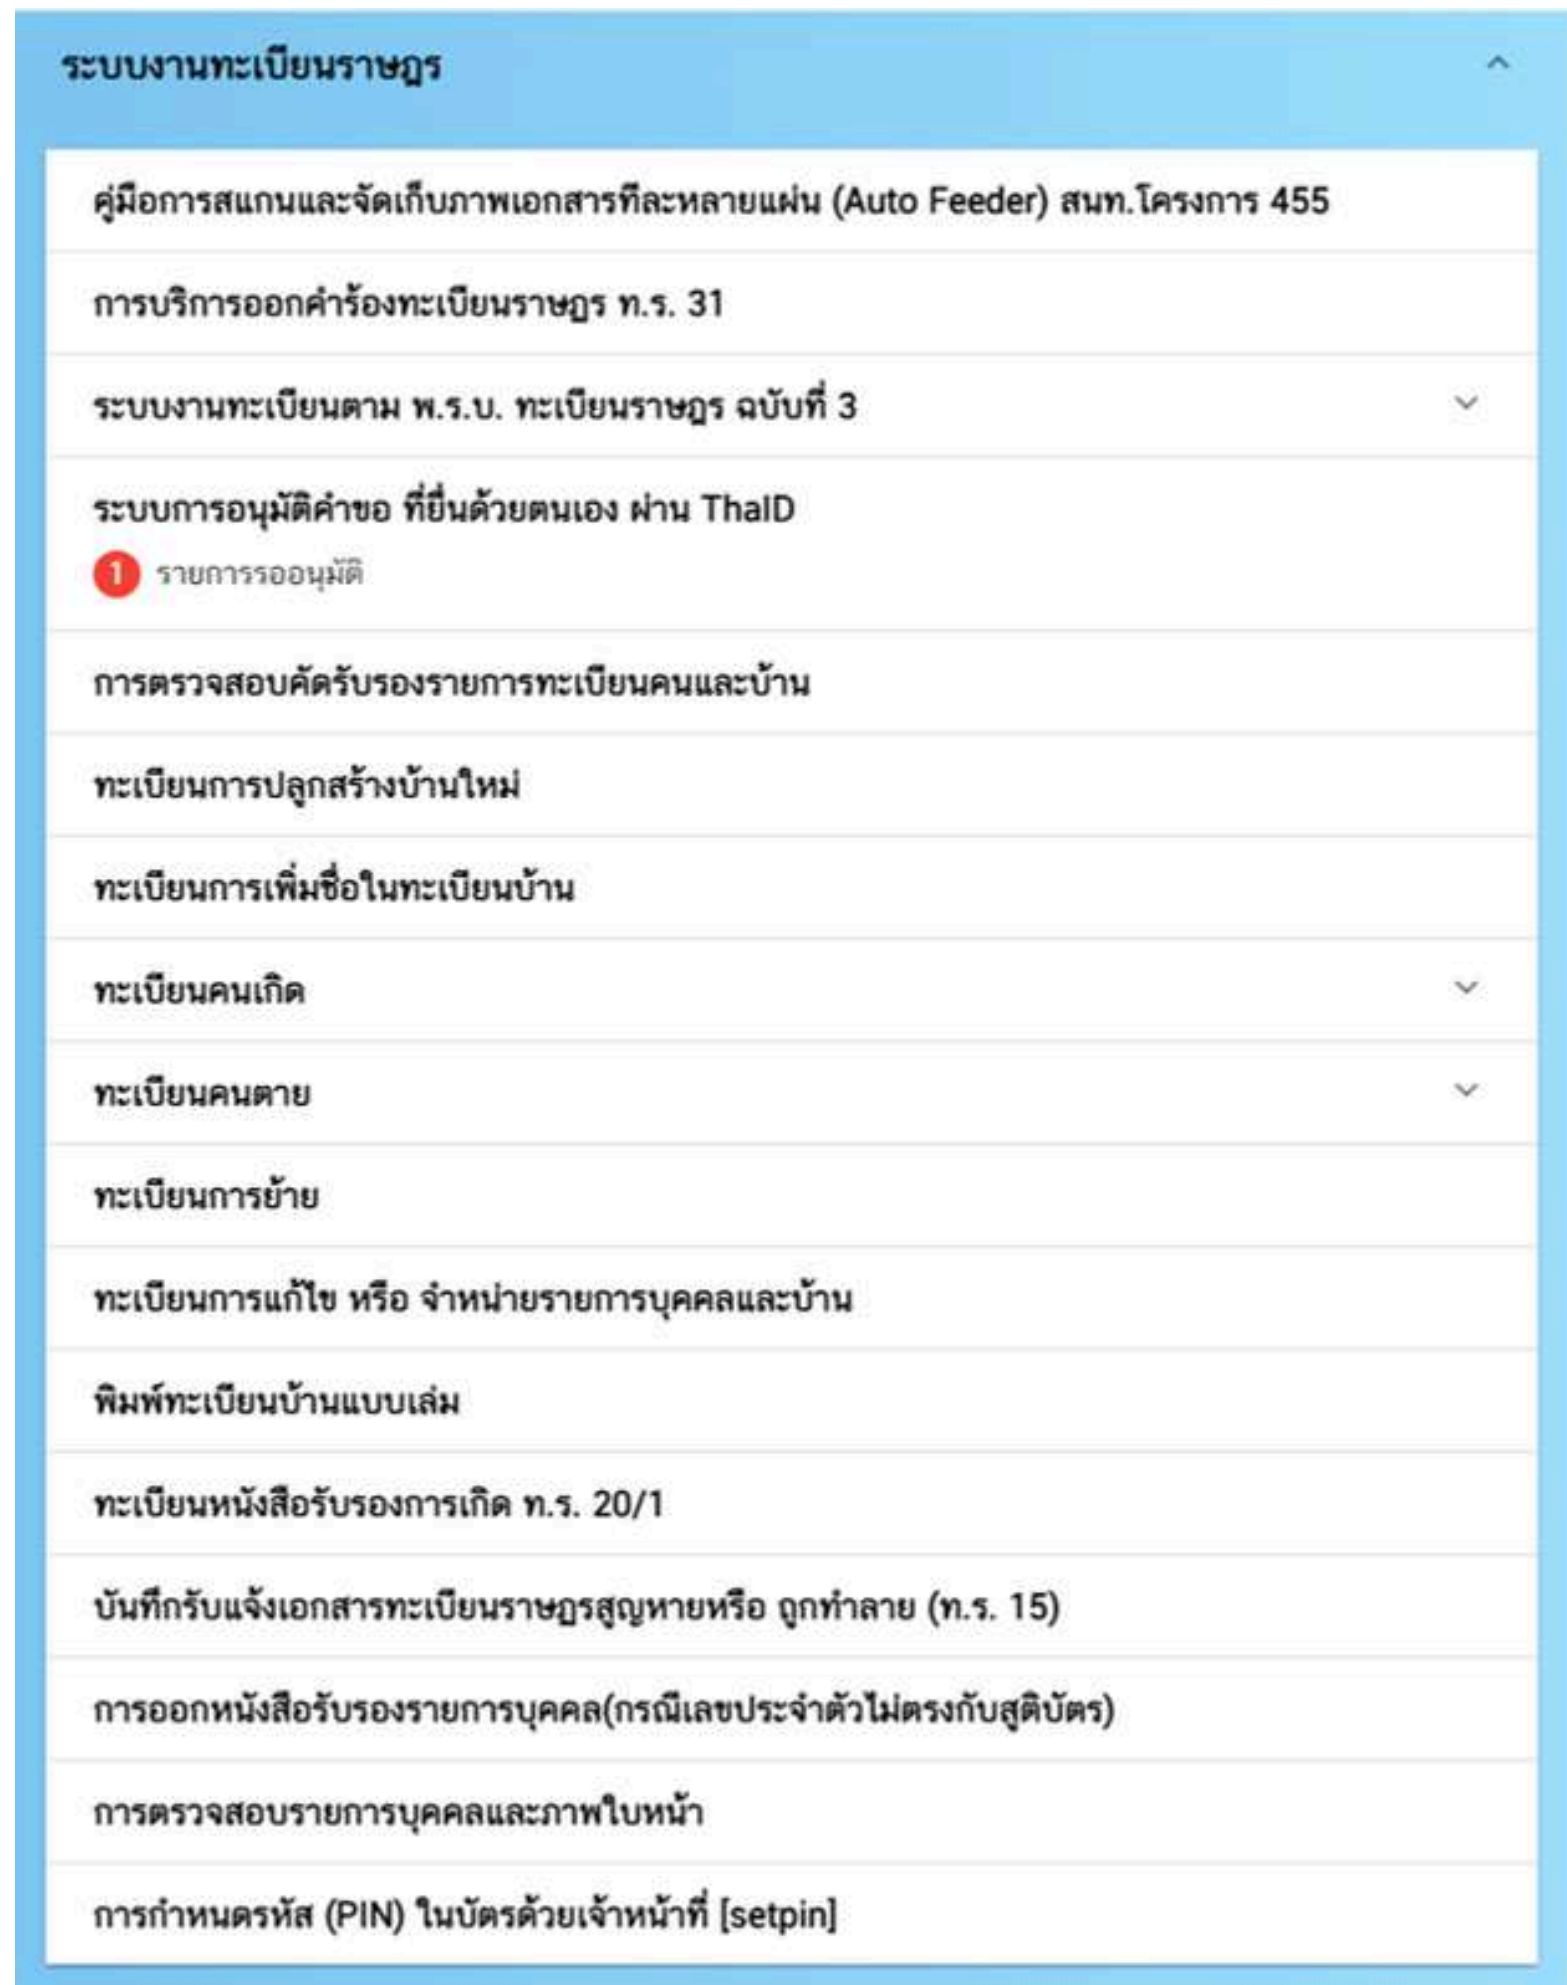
ระบบงานทะเบียนราษฎร

คู่มือการสแกนและจัดเก็บภาพเอกสารทีละหลายแผ่น (Auto Feeder) สนท.โครงการ 455

การบริการออกคำร้องทะเบียนราษฎร ท.ร. 31

ระบบงานทะเบียนตาม พ.ร.บ. ทะเบียนราษฎร ฉบับที่ 3

ระบบการอนุมัติคำขอ ที่ยื่นด้วยตนเอง ผ่าน ThaID

1 รายการรออนุมัติ

การตรวจสอบคัดรับรองรายการทะเบียนคนและบ้าน

ทะเบียนการปลูกสร้างบ้านใหม่

ทะเบียนการเพิ่มชื่อในทะเบียนบ้าน

ทะเบียนคนเกิด

ทะเบียนคนตาย

ทะเบียนการย้าย

ทะเบียนการแก้ไข หรือ จำหน่ายรายการบุคคลและบ้าน

พิมพ์ทะเบียนบ้านแบบเล่ม

ทะเบียนหนังสือรับรองการเกิด ท.ร. 20/1

บันทึกรับแจ้งเอกสารทะเบียนราษฎรสูญหายหรือ ถูกทำลาย (ท.ร. 15)

การออกหนังสือรับรองรายการบุคคล(กรณีเลขประจำตัวไม่ตรงกับสูติบัตร)

การตรวจสอบรายการบุคคลและภาพใบหน้า

การกำหนดรหัส (PIN) ในบัตรด้วยเจ้าหน้าที่ [setpin]